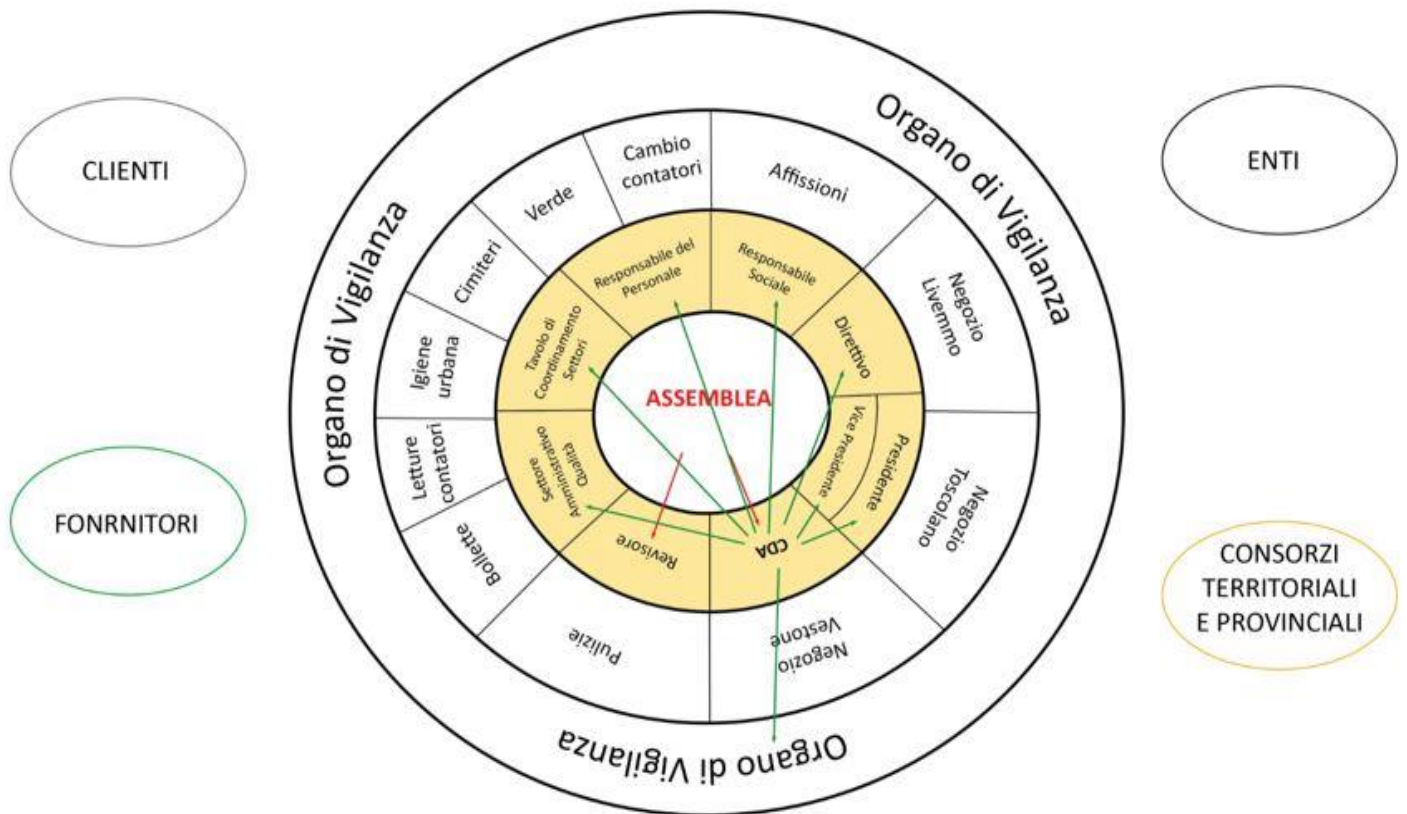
CLIENTI

ENTI

FONRNITORI

CONSORZI TERRITORIALI E PROVINCIALI

Organo di Vigilanza

Organo di Vigilanza

Organo di Vigilanza

Cambio contatori

Affissioni

Verde

Cimiteri

Igiene urbana

Letture contatori

Bollette

Pulizie

Negozio Vestone

Negozio Toscolano

Negozio Livemmo

Responsabile del Personale

Responsabile Sociale

Direttivo

Vice Presidente

Presidente

CDA

Revisore

Qualità Amministrativo Settore

Tavolo di Coordinamento Settori

ASSEMBLEA